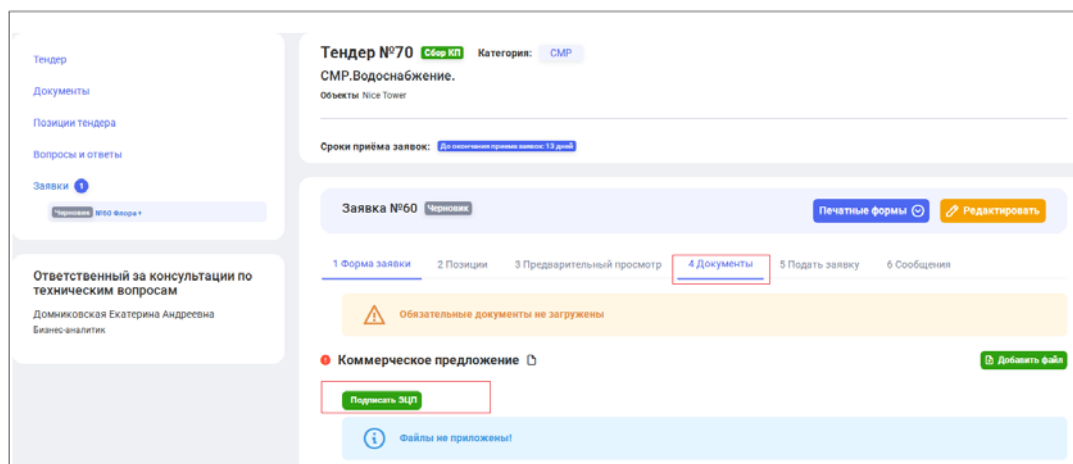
Тендер
Документы
Позиции тендера
Вопросы и ответы
Заявки 1
Черновик №60 Флора +

Ответственный за консультации по техническим вопросам
Домниковская Екатерина Андреевна
Бизнес-аналитик

Тендер №70 Сбор КП Категория: СМР
СМР.Водоснабжение.
Объекты Nice Tower

Сроки приёма заявок: До окончания приема заявок: 13 дней

Заявка №60 Черновик
Печатные формы
Редактировать

1 Форма заявки
2 Позиции
3 Предварительный просмотр
4 Документы
5 Подать заявку
6 Сообщения

Обязательные документы не загружены

Коммерческое предложение
Добавить файл
Подписать ЭЦП
Файлы не приложены!